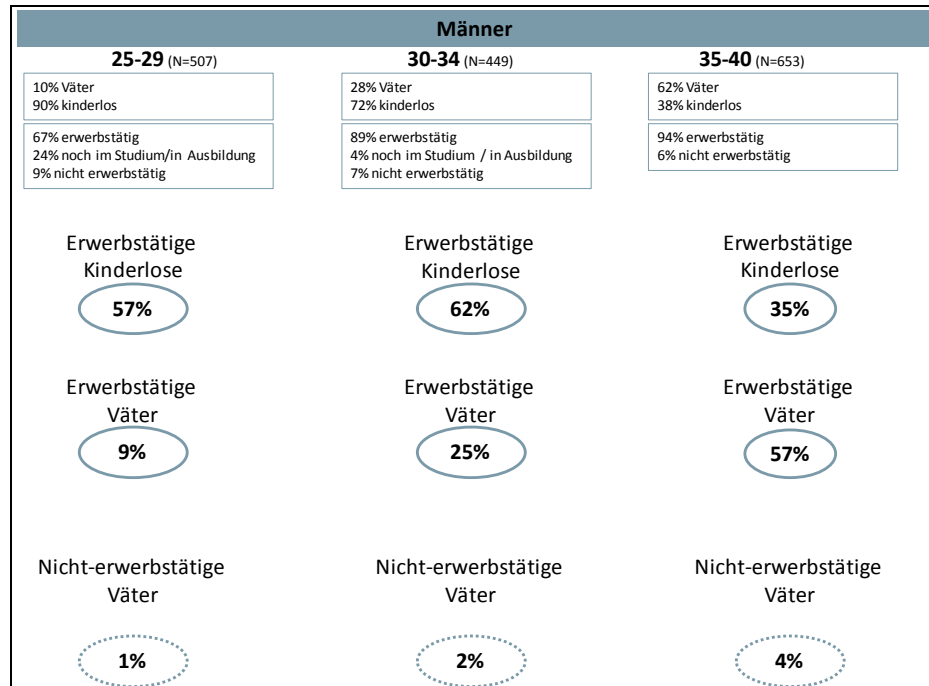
Männer

25-29 (N=507)

10% Väter
90% kinderlos

67% erwerbstätig
24% noch im Studium/in Ausbildung
9% nicht erwerbstätig

Erwerbstätige Kinderlose

57%

Erwerbstätige Väter

9%

Nicht-erwerbstätige Väter

1%

30-34 (N=449)

28% Väter
72% kinderlos

89% erwerbstätig
4% noch im Studium / in Ausbildung
7% nicht erwerbstätig

Erwerbstätige Kinderlose

62%

Erwerbstätige Väter

25%

Nicht-erwerbstätige Väter

2%

35-40 (N=653)

62% Väter
38% kinderlos

94% erwerbstätig
6% nicht erwerbstätig

Erwerbstätige Kinderlose

35%

Erwerbstätige Väter

57%

Nicht-erwerbstätige Väter

4%